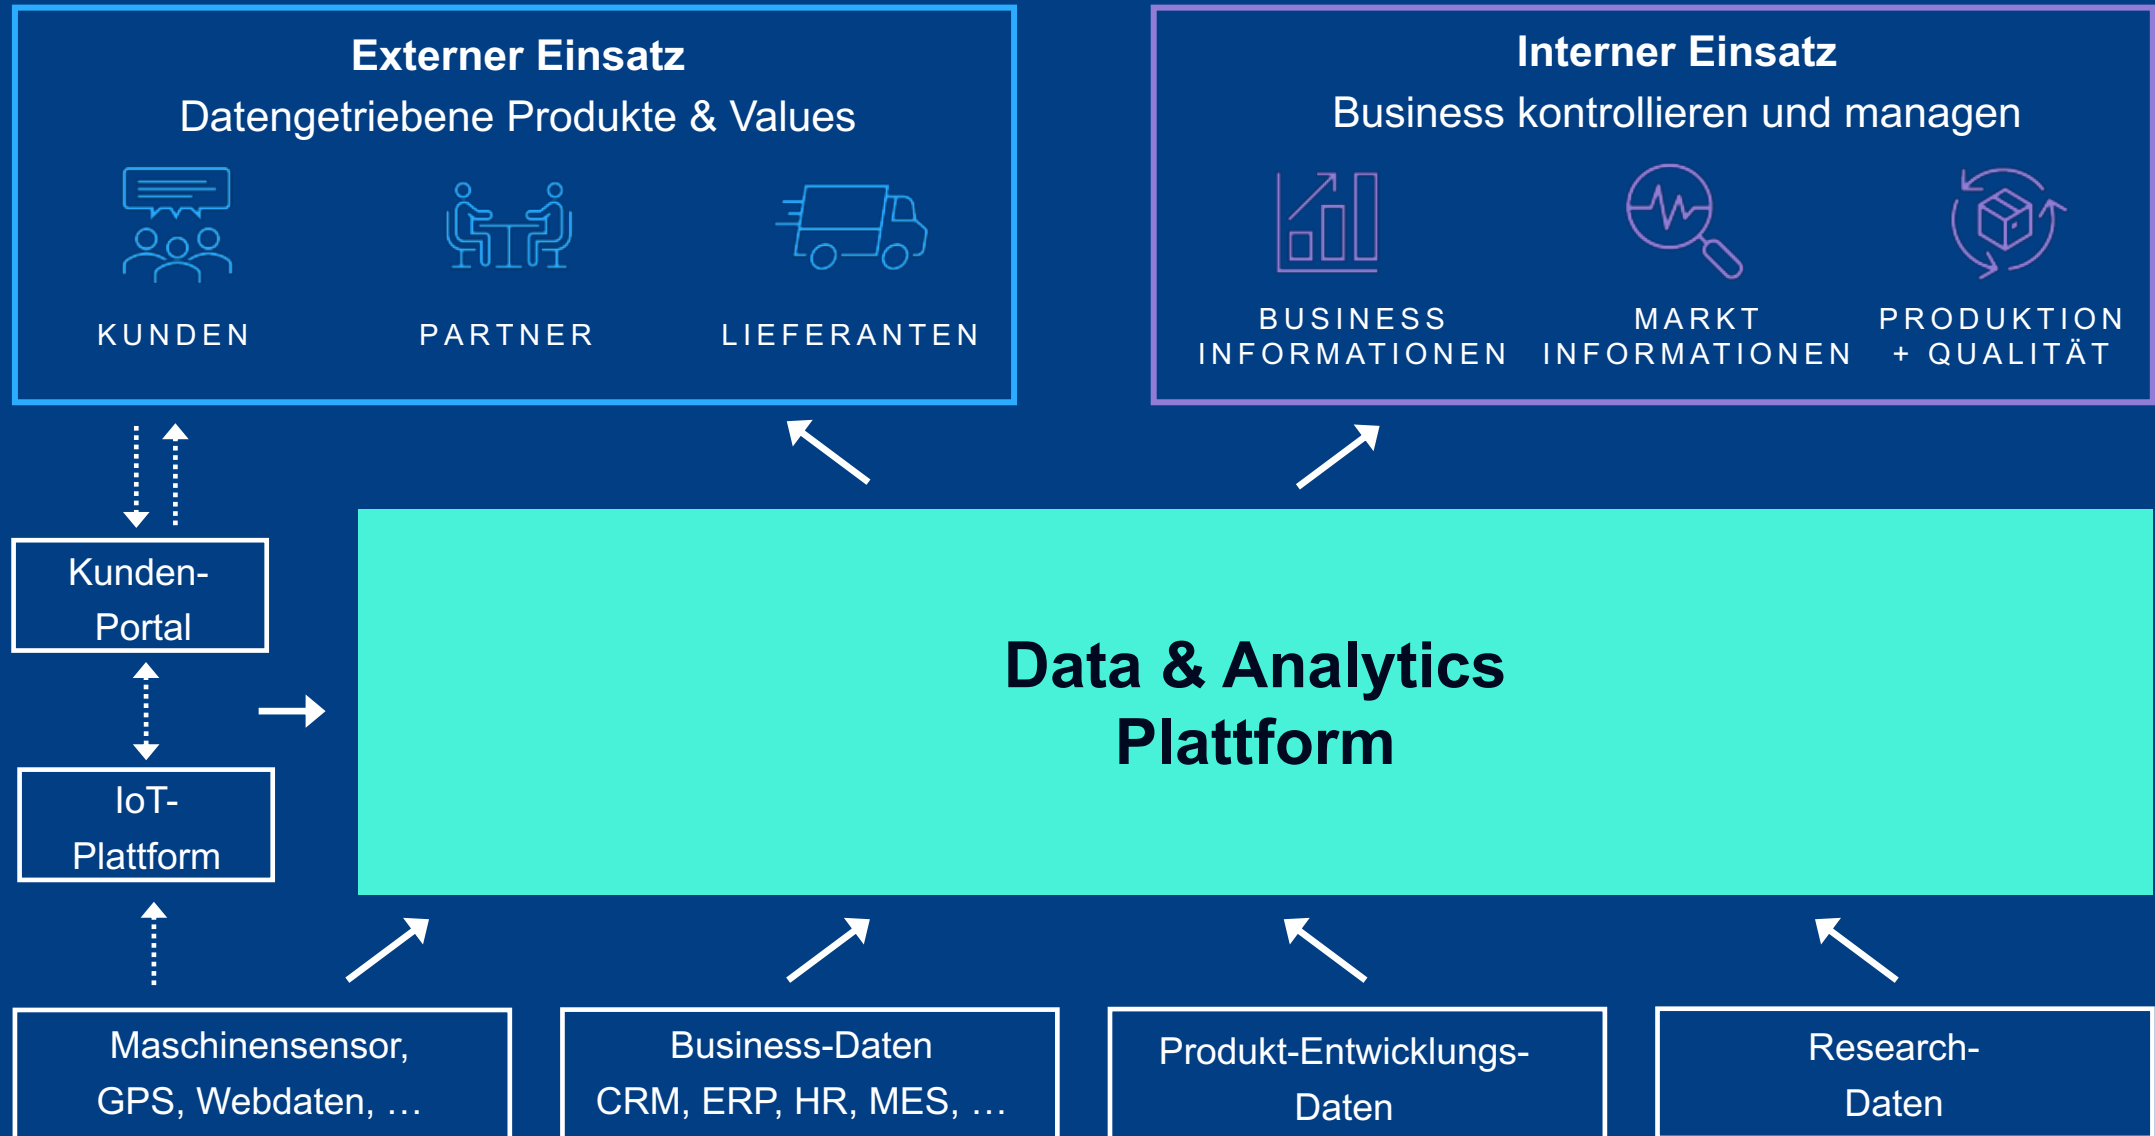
Externer Einsatz
Datengetriebene Produkte & Values

KUNDEN

PARTNER

LIEFERANTEN

Interner Einsatz
Business kontrollieren und managen

BUSINESS INFORMATIONEN

MARKT INFORMATIONEN

PRODUKTION + QUALITÄT

Kunden-Portal

IoT-Plattform

Data & Analytics Plattform

Maschinensensor, GPS, Webdaten, …

Business-Daten CRM, ERP, HR, MES, …

Produkt-Entwicklungs-Daten

Research-Daten